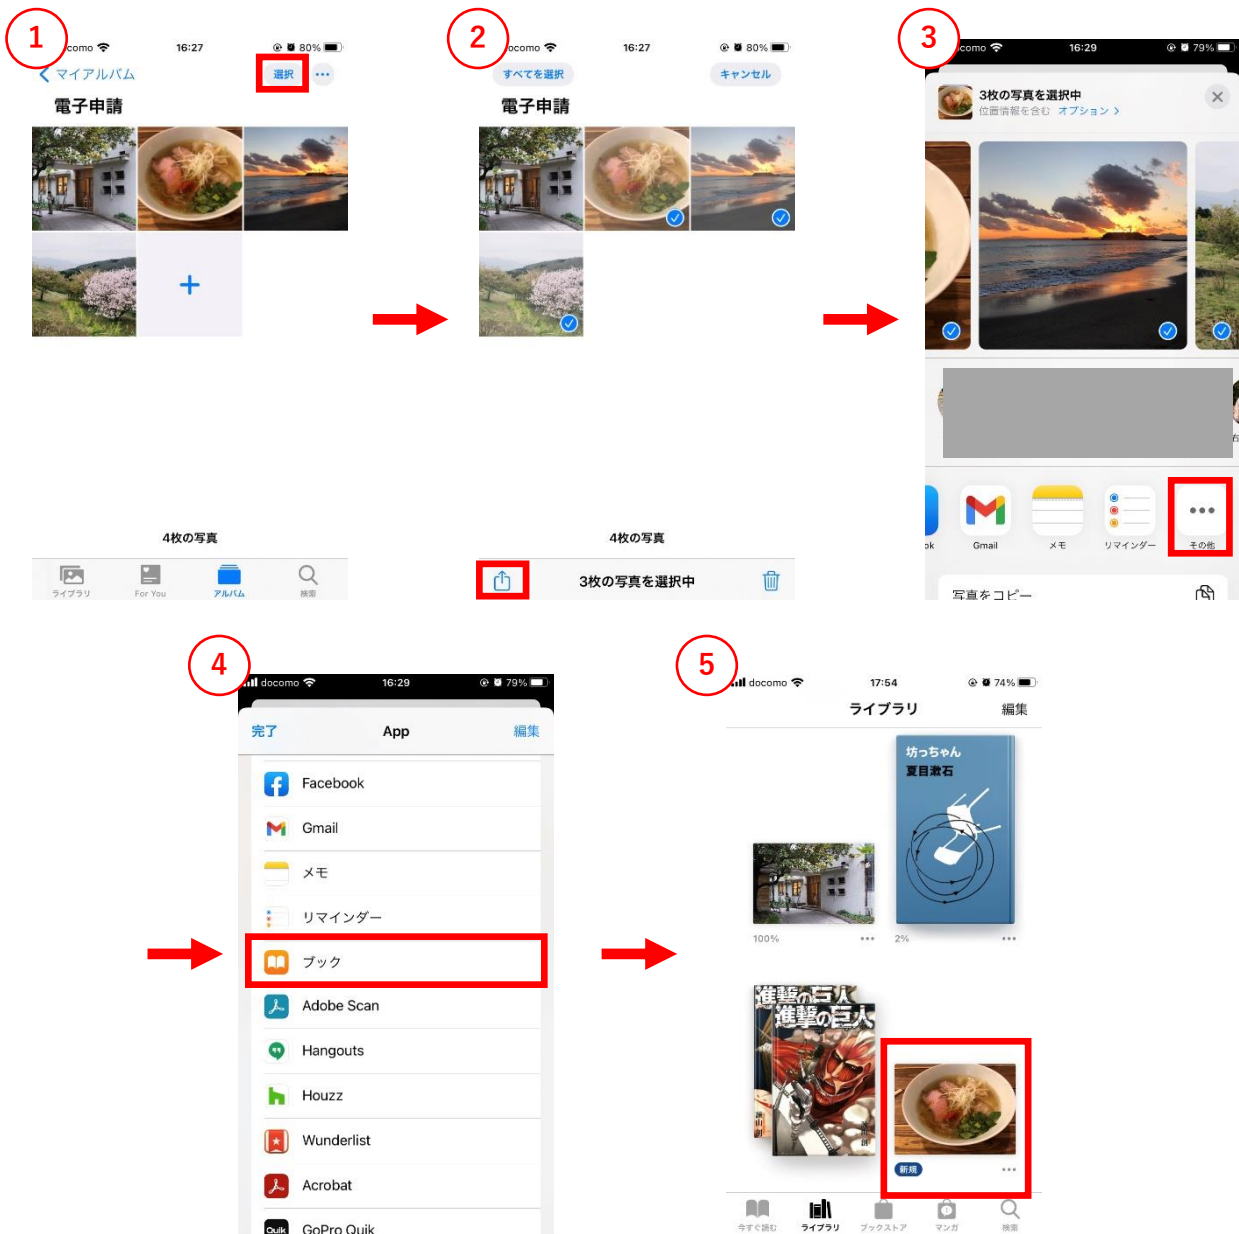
1

como 16:27 80%

マイアルバム

選択

電子申請

4枚の写真

ライブラリ For You アルバム 検索

2

ocomo 16:27 80%

すべてを選択

キャンセル

電子申請

4枚の写真

3枚の写真を選択中

3

como 16:29 79%

3枚の写真を選択中

位置情報を含む オプション >

ok Gmail メモ リマインダー その他

写真をコピー

4

docomo 16:29 79%

完了 App 編集

Facebook

Gmail

メモ

リマインダー

ブック

Adobe Scan

Hangouts

Houzz

Wunderlist

Acrobat

GoPro Quik

5

docomo 17:54 74%

ライブラリ 編集

坊っちゃん

夏目漱石

100%

2%

進撃の巨人

進撃の巨人

新規

今すぐ読む ライブラリ ブックストア マンガ 検索